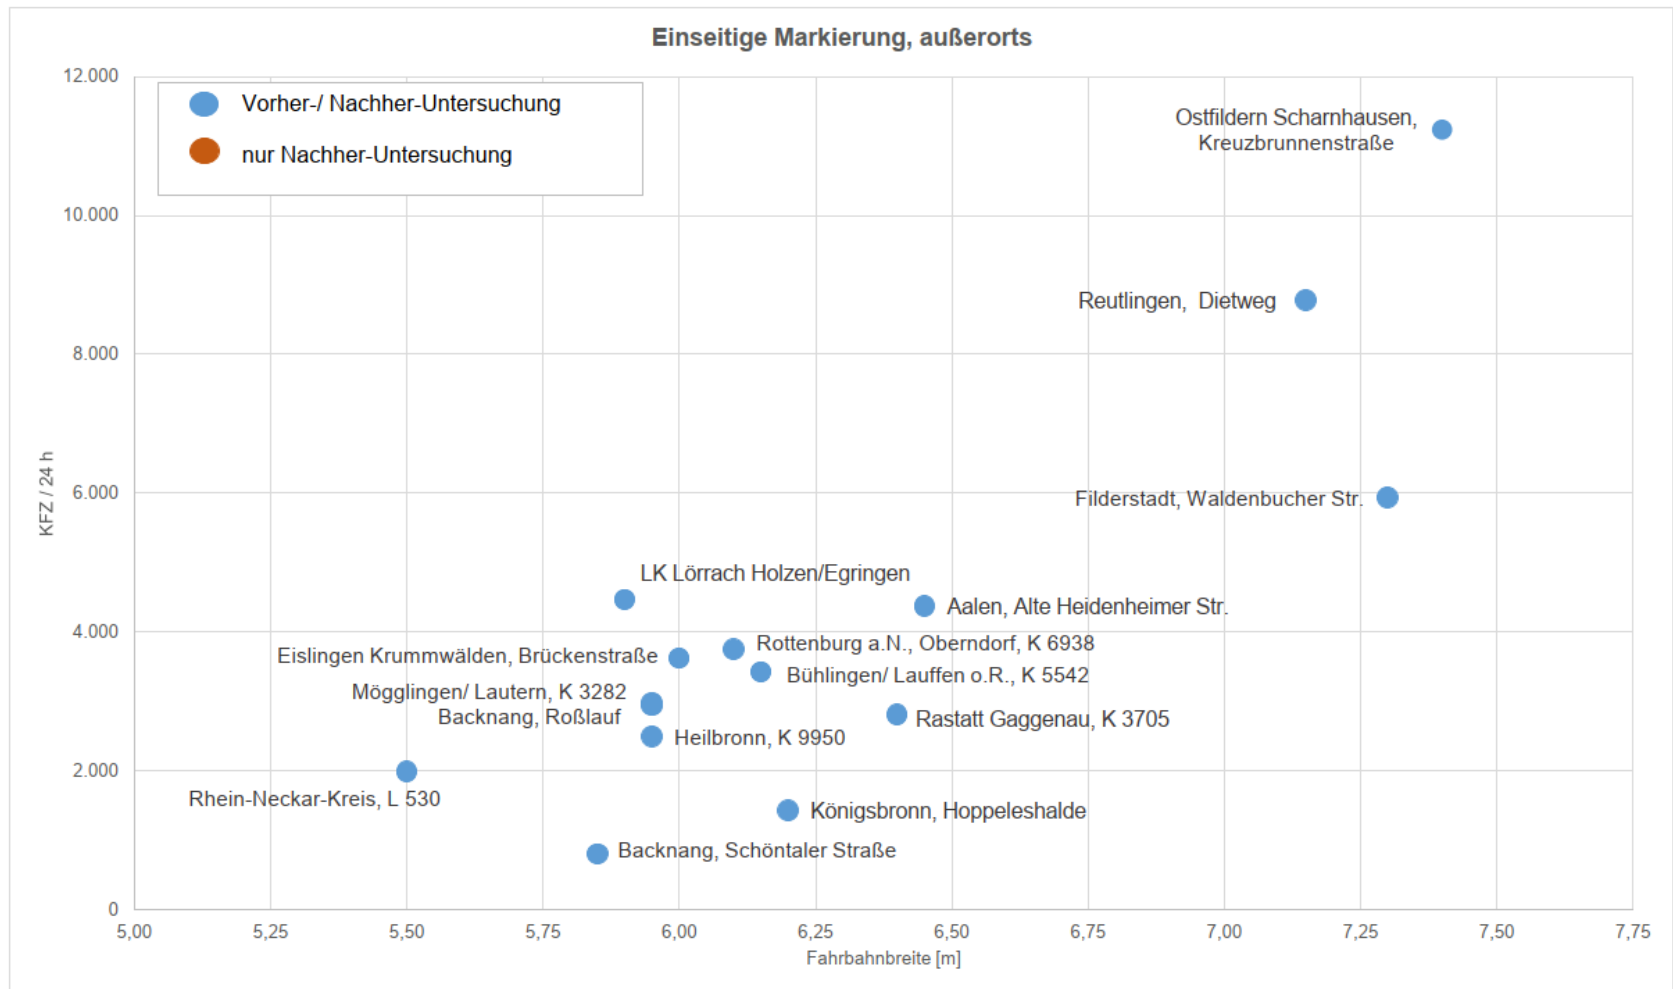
Einseitige Markierung, außerorts

Vorher-/ Nachher-Untersuchung
nur Nachher-Untersuchung

12.000
10.000
8.000
6.000
4.000
2.000
0

KFZ / 24 h

Ostfildern Scharnhausen, Kreuzbrunnenstraße
Reutlingen, Dietweg
Filderstadt, Waldenbucher Str.
LK Lörrach Holzen/Egringen
Aalen, Alte Heidenheimer Str.
Rottenburg a.N., Oberndorf, K 6938
Eislingen Krummwälden, Brückenstraße
Bühlingen/ Lauffen o.R., K 5542
Mögglingen/ Lautern, K 3282
Backnang, Roßlauf
Rastatt Gaggenau, K 3705
Heilbronn, K 9950
Rhein-Neckar-Kreis, L 530
Königsbronn, Hoppeleshalde
Backnang, Schöntaler Straße

5,00 5,25 5,50 5,75 6,00 6,25 6,50 6,75 7,00 7,25 7,50 7,75

Fahrbahnbreite [m]